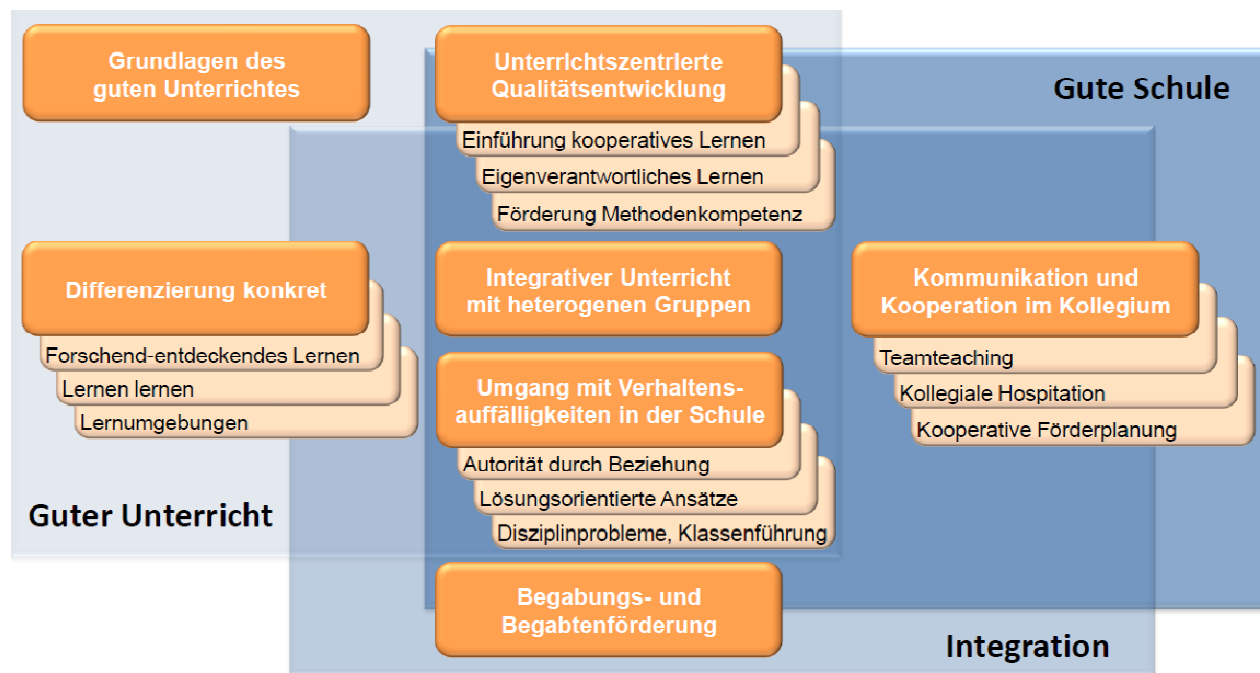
Grundlagen des guten Unterrichtes

Unterrichtszentrierte Qualitätsentwicklung

Gute Schule

Einführung kooperatives Lernen

Eigenverantwortliches Lernen

Förderung Methodenkompetenz

Differenzierung konkret

Forschend-entdeckendes Lernen

Lernen lernen

Lernumgebungen

Integrativer Unterricht mit heterogenen Gruppen

Kommunikation und Kooperation im Kollegium

Teamteaching

Kollegiale Hospitation

Kooperative Förderplanung

Umgang mit Verhaltensauffälligkeiten in der Schule

Autorität durch Beziehung

Lösungsorientierte Ansätze

Disziplinprobleme, Klassenführung

Guter Unterricht

Begabungs- und Begabtenförderung

Integration